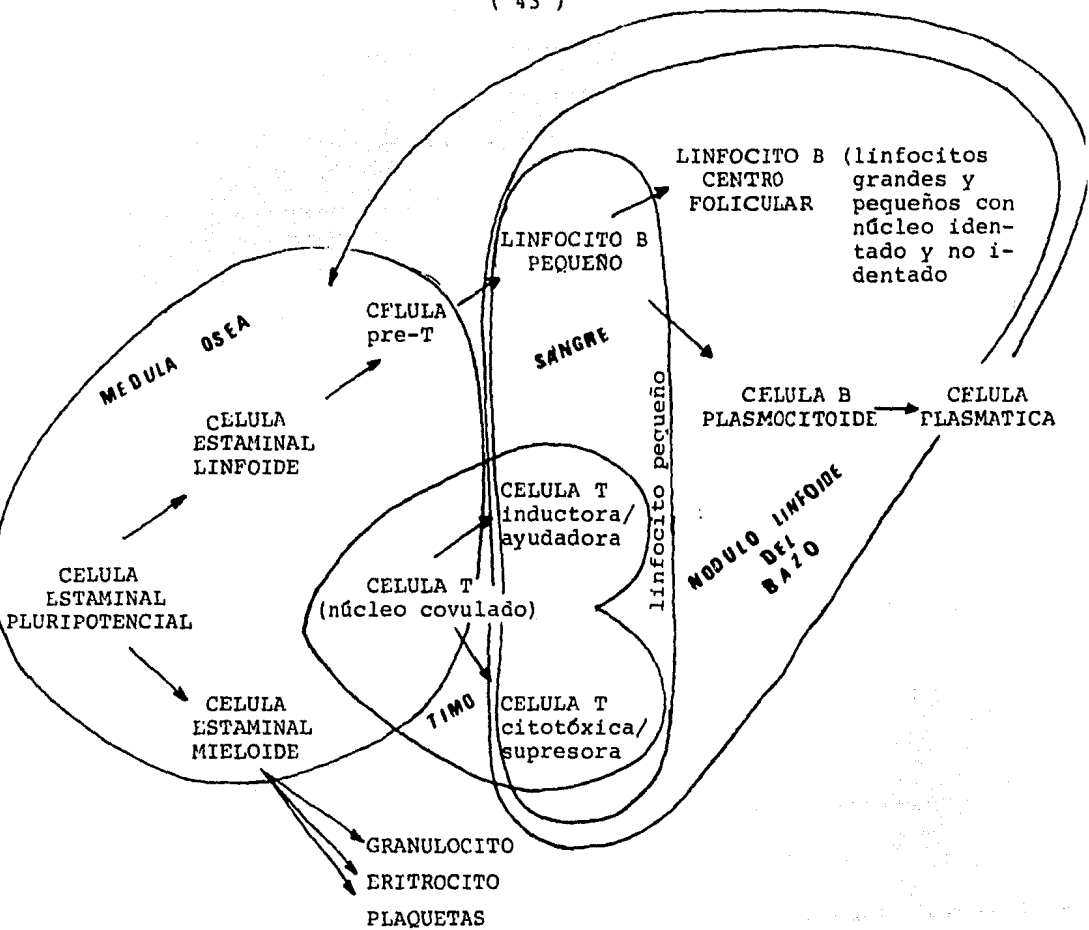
( 45 )

LINFOCITO B CENTRO FOLICULAR

(linfocitos grandes y pequeños con núcleo identado y no identado

LINFOCITO B PEQUEÑO

MEDULA OSEA

CELULA pre-T

SANGRE

linfocito pequeño

CELULA B PLASMOCITOIDE

CELULA PLASMATICA

CELULA ESTAMINAL LINFOIDE

CELULA T inductora/ ayudadora

NODULO LINFOIDE DEL BAZO

CELULA ESTAMINAL PLURIPOTENCIAL

CELULA T (núcleo covulado)

CELULA ESTAMINAL MIELOIDE

TIMO

CELULA T citotóxica/ supresora

GRANULOCITO

ERITROCITO

PLAQUETAS